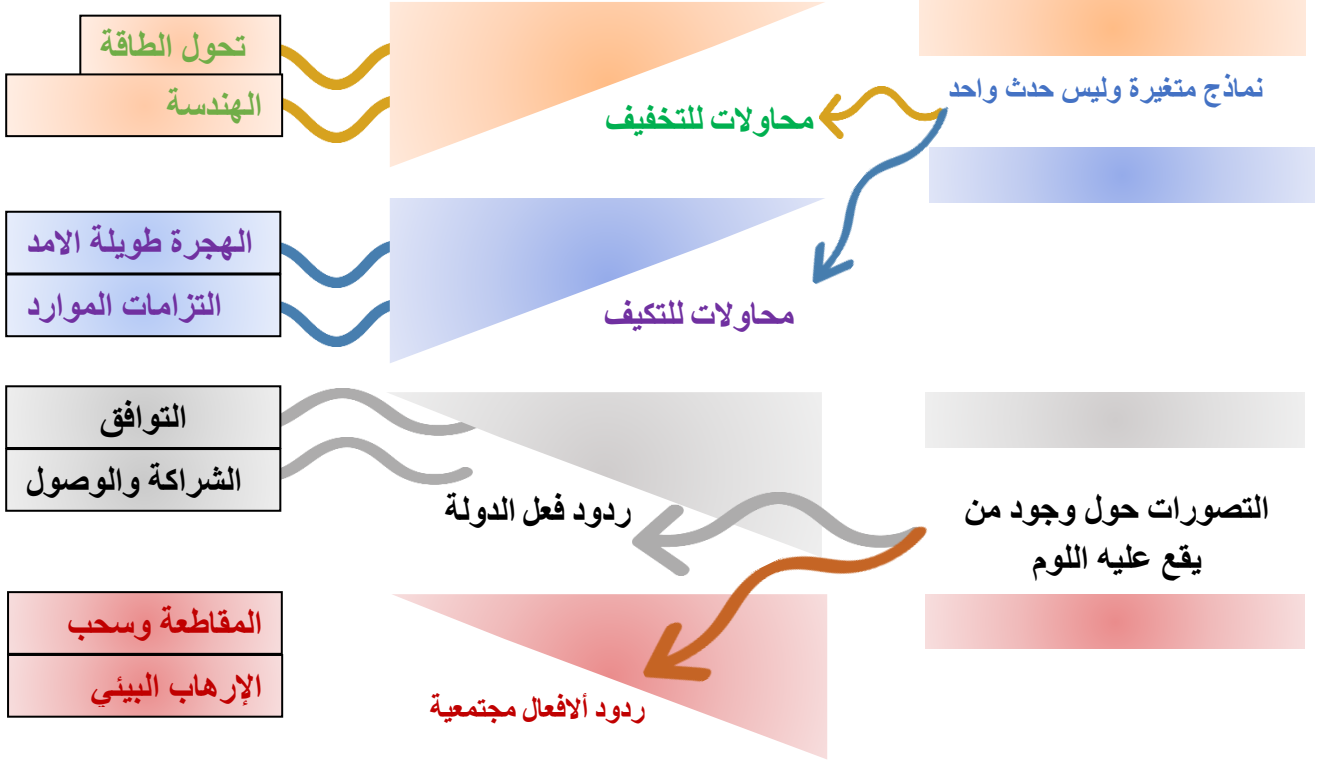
نماذج متغيرة وليس حدث واحد

محاولات للتخفيف

تحول الطاقة

الهندسة

محاولات للتكيف

الهجرة طويلة الامد

التزامات الموارد

التصورات حول وجود من يقع عليه اللوم

ردود فعل الدولة

التوافق

الشراكة والوصول

ردود ألافعال مجتمعية

المقاطعة وسحب

الإرهاب البيئي